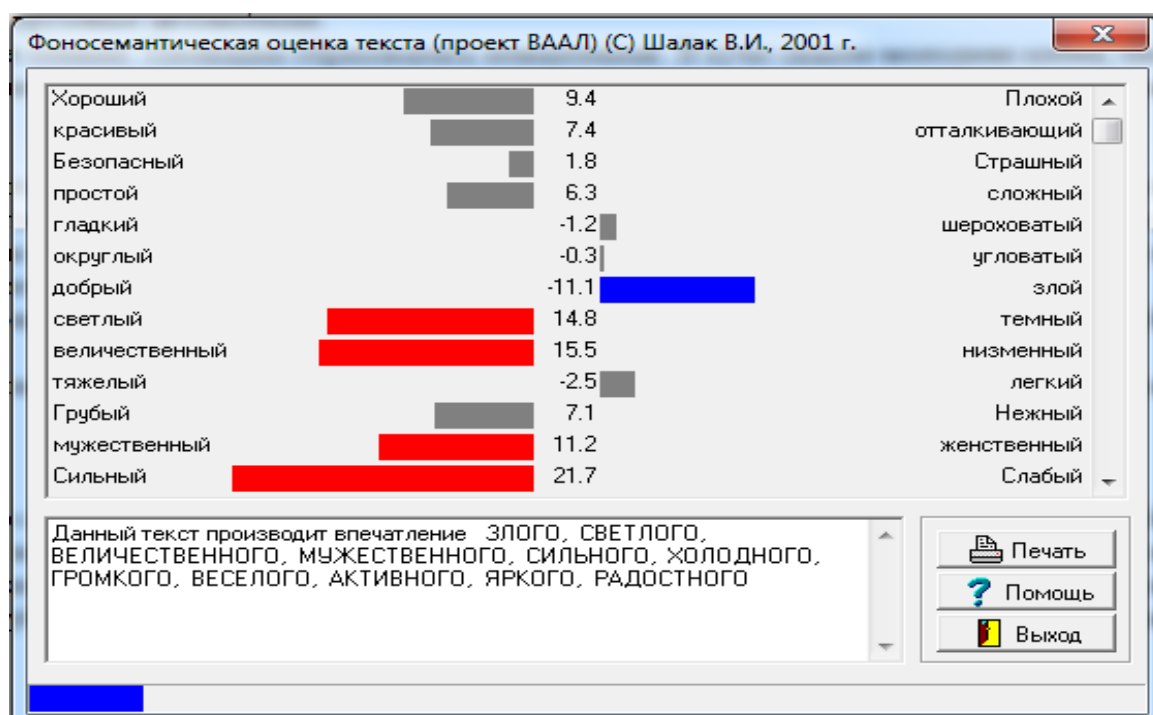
Фоносемантическая оценка текста (проект ВААЛ) (С) Шалак В.И., 2001 г.

| | | |
|---|---|---|
| Хороший | 9.4 | Плохой |
| красивый | 7.4 | отталкивающий |
| Безопасный | 1.8 | Страшный |
| простой | 6.3 | сложный |
| гладкий | -1.2 | шероховатый |
| округлый | -0.3 | угловатый |
| добрый | -11.1 | злой |
| светлый | 14.8 | темный |
| величественный | 15.5 | низменный |
| тяжелый | -2.5 | легкий |
| Грубый | 7.1 | Нежный |
| мужественный | 11.2 | женственный |
| Сильный | 21.7 | Слабый |

Данный текст производит впечатление ЗЛОГО, СВЕТЛОГО, ВЕЛИЧЕСТВЕННОГО, МУЖЕСТВЕННОГО, СИЛЬНОГО, ХОЛОДНОГО, ГРОМКОГО, ВЕСЕЛОГО, АКТИВНОГО, ЯРКОГО, РАДОСТНОГО

Печать
Помощь
Выход